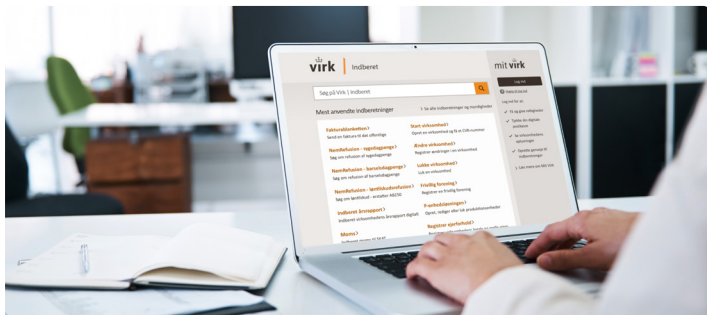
virk | Indberet

mit virk

Søg på Virk | Indberet

Se alle indberetninger og mendigheder

Mest anvendte indberetninger

Fakturablanketten
Send en faktura til det offentlige

NemRefusion - sygedagpenge
Søg om refusion af sygedagpenge

NemRefusion - barselsdagpenge
Søg om refusion af barselsdagpenge

NemRefusion - lønfikskudsfunktion
Søg om lønfiskud - erstatter AB250

Indberet årsrapport
Indberet virksomhedens årsrapport digitalt

Moms
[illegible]

Start virksomhed
Opret en virksomhed og få et CVR-nummer

Ændre virksomhed
Registrer ændringer i en virksomhed

Lukke virksomhed
Luk en virksomhed

Frivillig forening
Registrer en frivillig forening

P-enhed/ansættelser
Opret, redigér eller luk produktionsenheder

Registrer ejerforhold
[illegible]

Log ind
Log ind for at:
Få og give rettigheder
Tjekke din digitale postkasse
Se virksomhedens oplysninger
Oprette genveje til indberetninger
Læs mere om Mit Virk